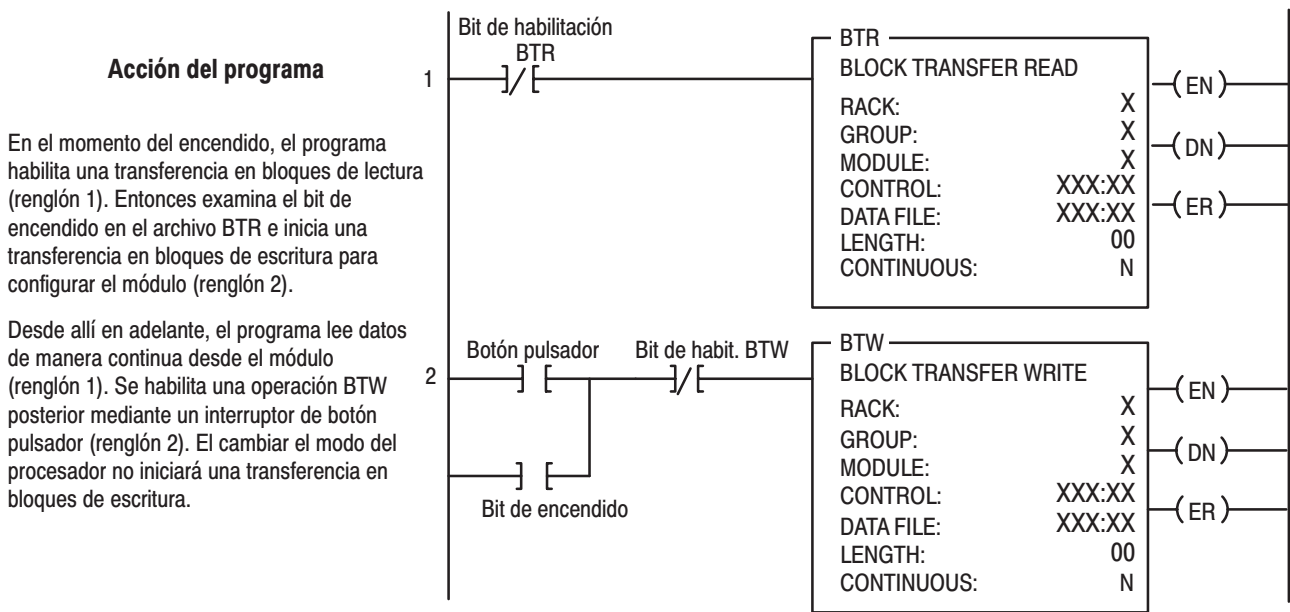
Acción del programa

En el momento del encendido, el programa habilita una transferencia en bloques de lectura (renglón 1). Entonces examina el bit de encendido en el archivo BTR e inicia una transferencia en bloques de escritura para configurar el módulo (renglón 2).

Desde allí en adelante, el programa lee datos de manera continua desde el módulo (renglón 1). Se habilita una operación BTW posterior mediante un interruptor de botón pulsador (renglón 2). El cambiar el modo del procesador no iniciará una transferencia en bloques de escritura.

1

Bit de habilitación
BTR

BTR
BLOCK TRANSFER READ
RACK: X
GROUP: X
MODULE: X
CONTROL: XXX:XX
DATA FILE: XXX:XX
LENGTH: 00
CONTINUOUS: N

EN
DN
ER

2

Botón pulsador
Bit de habit. BTW
Bit de encendido

BTW
BLOCK TRANSFER WRITE
RACK: X
GROUP: X
MODULE: X
CONTROL: XXX:XX
DATA FILE: XXX:XX
LENGTH: 00
CONTINUOUS: N

EN
DN
ER